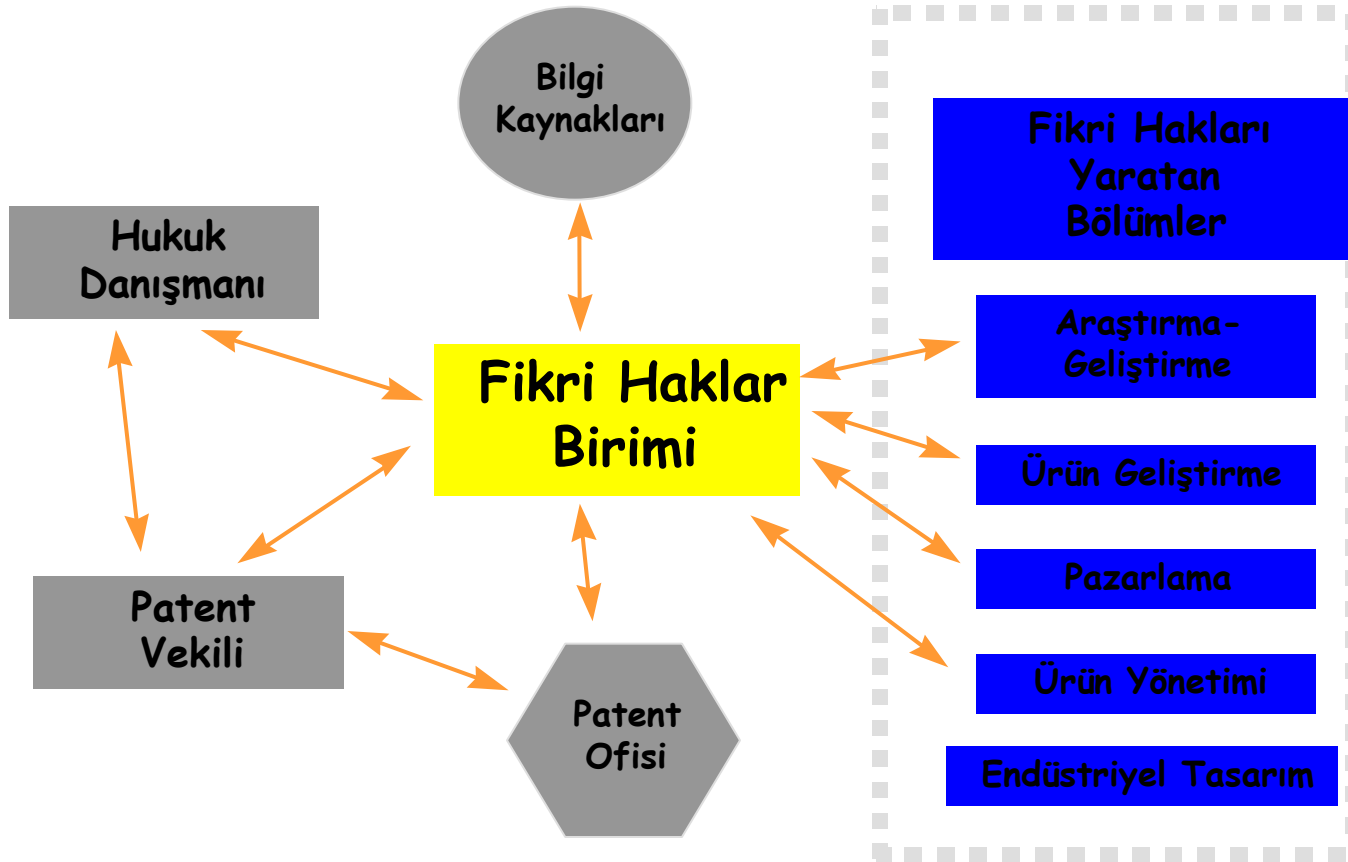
Bilgi Kaynakları

Hukuk Danışmanı

Fikri Haklar Birimi

Patent Vekili

Patent Ofisi

Fikri Hakları Yaratan Bölümler

Araştırma-Geliştirme

Ürün Geliştirme

Pazarlama

Ürün Yönetimi

Endüstriyel Tasarım